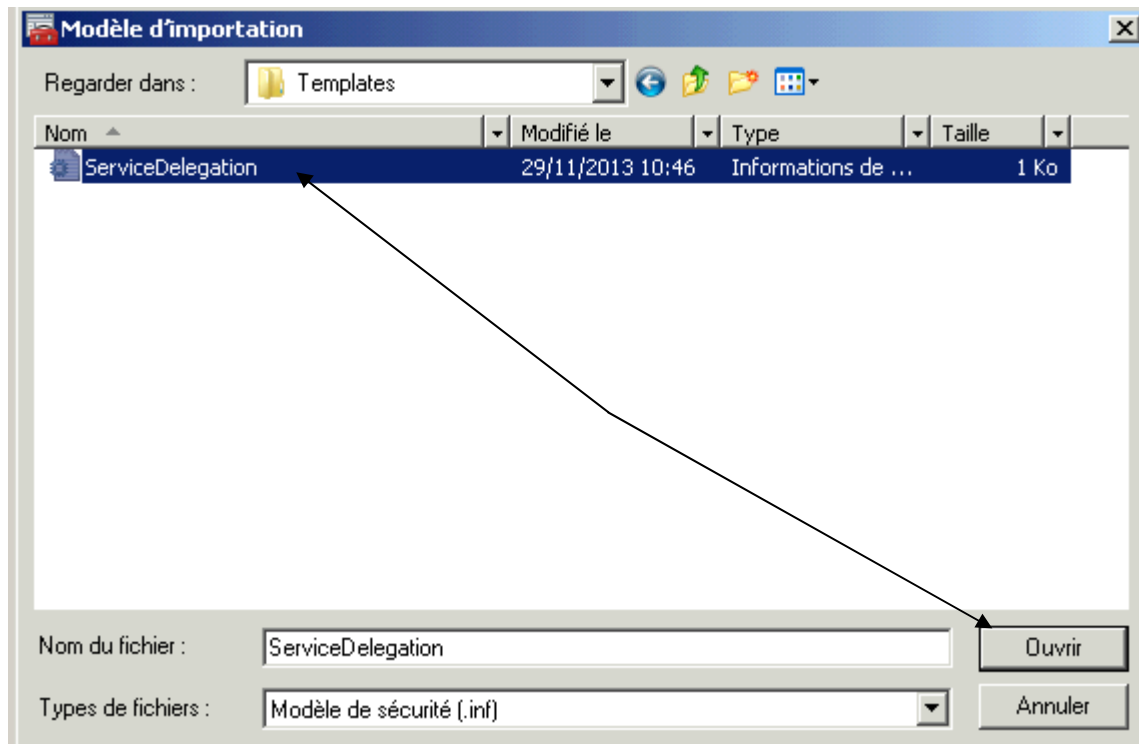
Modèle d'importation

Regarder dans : Templates

| Nom | Modifié le | Type | Taille |
|---|---|---|---|
| ServiceDelegation | 29/11/2013 10:46 | Informations de ... | 1 Ko |

Nom du fichier : ServiceDelegation

Ouvrir

Types de fichiers : Modèle de sécurité (.inf)

Annuler